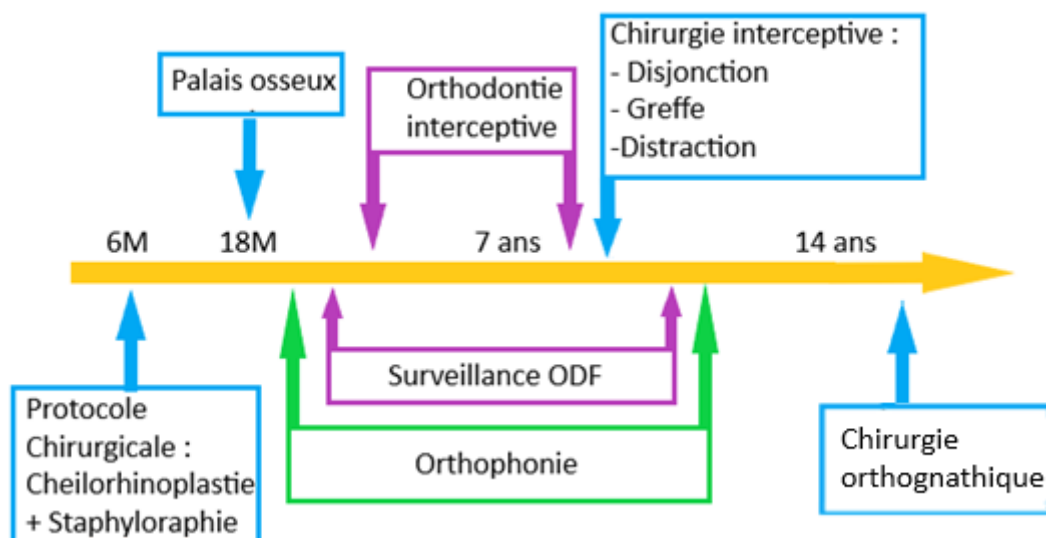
Chirurgie interceptive :
- Disjonction
- Greffe
-Distraction

Palais osseux

Orthodontie interceptive

6M

18M

7 ans

14 ans

Surveillance ODF

Orthophonie

Protocole Chirurgicale : Cheilorhinoplastie + Staphyloraphie

Chirurgie orthognathique